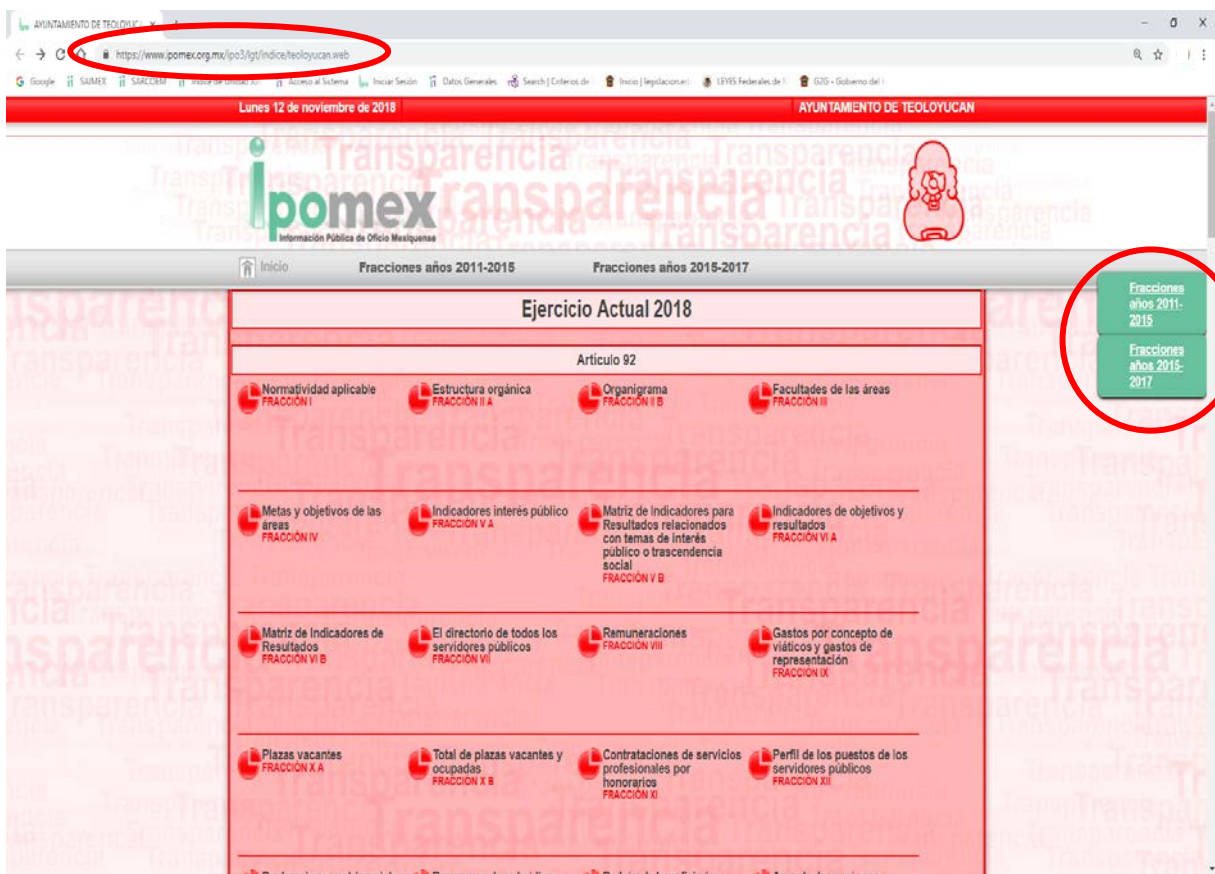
AYUNTAMIENTO DE TEOLOYUC ×

https://www.ipomex.org.mx/ipo3/lgt/indice/teoloyucan.web

Google SAIMEX SAACOEM Índice de Unidad Acceso al Sistema Iniciar Sesión Datos Generales Search | Criterios de Inicio | legislacion.ed LEYES Federales de G2G - Gobierno del

Lunes 12 de noviembre de 2018

AYUNTAMIENTO DE TEOLOYUCAN

ipomex
Información Pública de Oficio Mexiquense

Inicio Fracciones años 2011-2015 Fracciones años 2015-2017

Fracciones años 2011-2015

Fracciones años 2015-2017

Ejercicio Actual 2018

Artículo 92

Normatividad aplicable
FRACCIÓN I

Estructura orgánica
FRACCIÓN II A

Organigrama
FRACCIÓN II B

Facultades de las áreas
FRACCIÓN III

Metas y objetivos de las áreas
FRACCIÓN IV

Indicadores interés público
FRACCIÓN V A

Matriz de Indicadores para Resultados relacionados con temas de interés público o trascendencia social
FRACCIÓN V B

Indicadores de objetivos y resultados
FRACCIÓN VI A

Matriz de Indicadores de Resultados
FRACCIÓN VI B

El directorio de todos los servidores públicos
FRACCIÓN VII

Remuneraciones
FRACCIÓN VIII

Gastos por concepto de viáticos y gastos de representación
FRACCIÓN IX

Plazas vacantes
FRACCIÓN X A

Total de plazas vacantes y ocupadas
FRACCIÓN X B

Contrataciones de servicios profesionales por honorarios
FRACCIÓN XI

Perfil de los puestos de los servidores públicos
FRACCIÓN XII

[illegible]